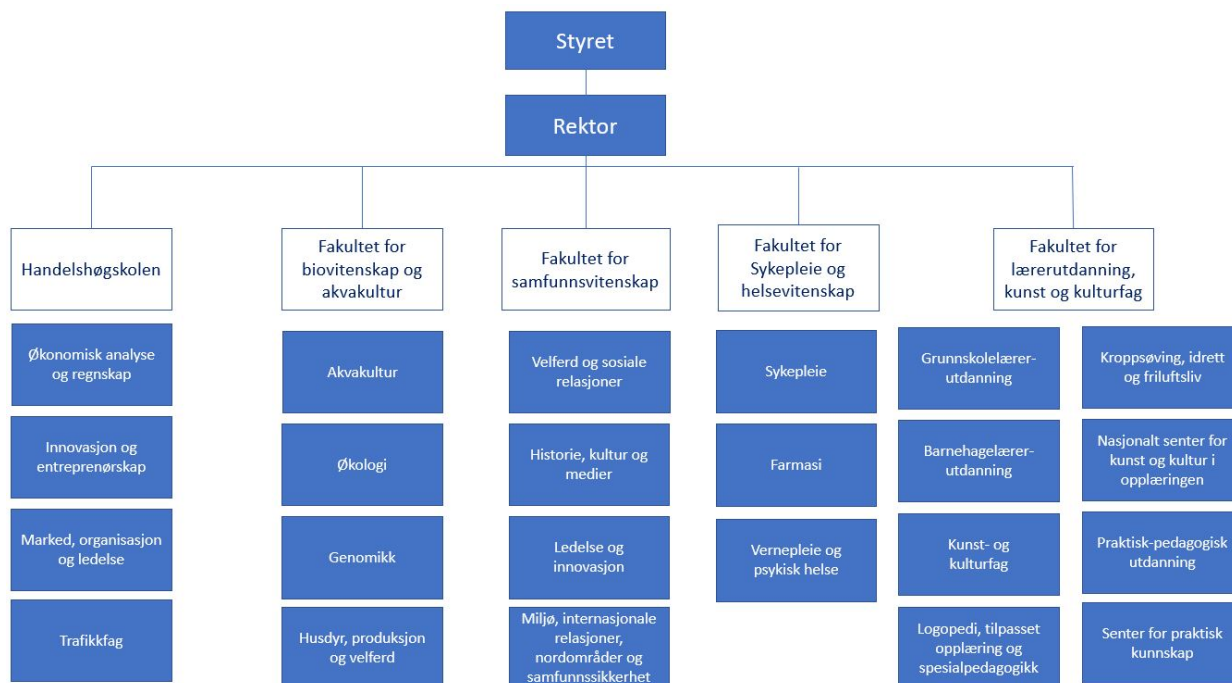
Styret

Rektor

Handelshøgskolen

Økonomisk analyse og regnskap

Innovasjon og entreprenørskap

Marked, organisasjon og ledelse

Trafikkfag

Fakultet for biovitenskap og akvakultur

Akvakultur

Økologi

Genomikk

Husdyr, produksjon og velferd

Fakultet for samfunnsvitenskap

Velferd og sosiale relasjoner

Historie, kultur og medier

Ledelse og innovasjon

Miljø, internasjonale relasjoner, nordområder og samfunnssikkerhet

Fakultet for Sykepleie og helsevitenskap

Sykepleie

Farmasi

Vernepleie og psykisk helse

Fakultet for lærerutdanning, kunst og kulturfag

Grunnskolelærer-utdanning

Barnehagelærer-utdanning

Kunst- og kulturfag

Logopedi, tilpasset opplæring og spesialpedagogikk

Kroppsøving, idrett og friluftsliv

Nasjonalt senter for kunst og kultur i opplæringen

Praktisk-pedagogisk utdanning

Senter for praktisk kunnskap